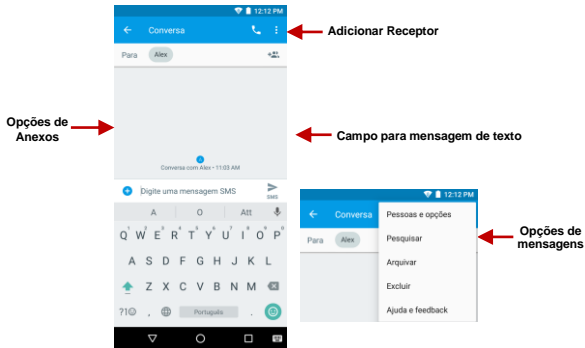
12:12 PM
Conversa
Adicionar Receptor
Para Alex
Opções de Anexos
Campo para mensagem de texto
Conversa com Alex • 11:03 AM
Digite uma mensagem SMS
SMS
A O Att
Q W E R T Y U I O P
A S D F G H J K L
Z X C V B N M
?1☺ , Português .
12:12 PM
Conversa
Para Alex
Pessoas e opções
Pesquisar
Arquivar
Excluir
Ajuda e feedback
Opções de mensagens